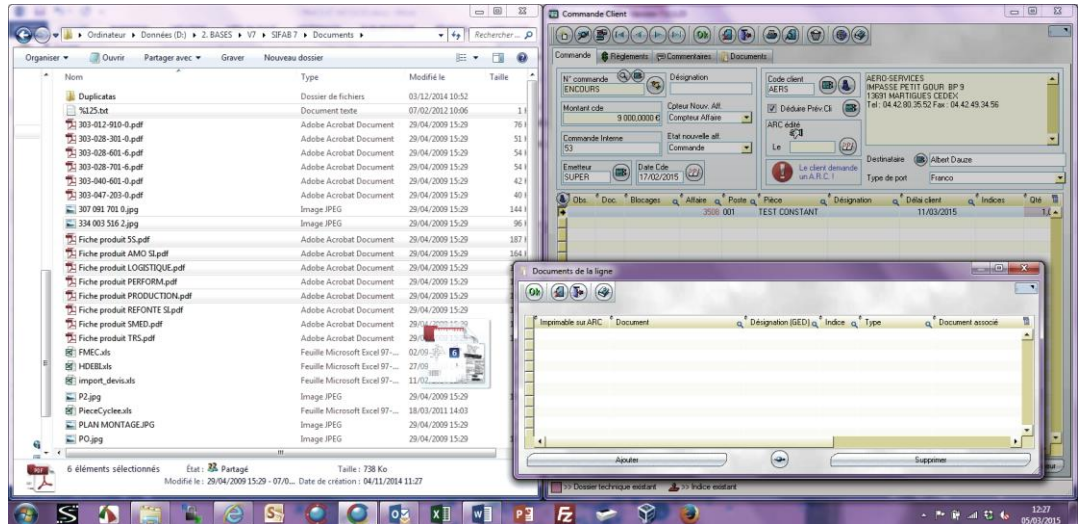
Ordinateur ▸ Données (D:) ▸ 2. BASES ▸ V7 ▸ SIFAB 7 ▸ Documents ▸

Rechercher...

Organiser ▾ Ouvrir Partager avec ▾ Graver Nouveau dossier

| Nom | Type | Modifié le | Taille |
|---|---|---|---|
| Duplicatas | Dossier de fichiers | 03/12/2014 10:52 | |
| %125.txt | Document texte | 07/02/2012 10:06 | 1 |
| 303-012-910-0.pdf | Adobe Acrobat Document | 29/04/2009 15:29 | 76 |
| 303-028-301-0.pdf | Adobe Acrobat Document | 29/04/2009 15:29 | 51 |
| 303-028-601-6.pdf | Adobe Acrobat Document | 29/04/2009 15:29 | 54 |
| 303-028-701-6.pdf | Adobe Acrobat Document | 29/04/2009 15:29 | 54 |
| 303-040-601-0.pdf | Adobe Acrobat Document | 29/04/2009 15:29 | 42 |
| 303-047-203-0.pdf | Adobe Acrobat Document | 29/04/2009 15:29 | 40 |
| 307 091 701 0.jpg | Image JPEG | 29/04/2009 15:29 | 144 |
| 334 003 516 2.jpg | Image JPEG | 29/04/2009 15:29 | 96 |
| Fiche produit 5S.pdf | Adobe Acrobat Document | 29/04/2009 15:29 | 187 |
| Fiche produit AMO SI.pdf | Adobe Acrobat Document | 29/04/2009 15:29 | 164 |
| Fiche produit LOGISTIQUE.pdf | Adobe Acrobat Document | 29/04/2009 15:29 | |
| Fiche produit PERFORM.pdf | Adobe Acrobat Document | 29/04/2009 15:29 | |
| Fiche produit PRODUCTION.pdf | Adobe Acrobat Document | 29/04/2009 15:29 | |
| Fiche produit REFONTE SI.pdf | Adobe Acrobat Document | 29/04/2009 15:29 | |
| Fiche produit SMED.pdf | Adobe Acrobat Document | 29/0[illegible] | |
| Fiche produit TRS.pdf | Adobe Acrobat Document | 29/0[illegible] | |
| FMEC.xls | Feuille Microsoft Excel 97-... | 02/09-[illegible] | |
| HDEBI.xls | Feuille Microsoft Excel 97-... | 27/09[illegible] | |
| import_devis.xls | Feuille Microsoft Excel 97-... | 11/02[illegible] | |
| P2.jpg | Image JPEG | 29/04/2009 15:29 | |
| PieceCyclee.xls | Feuille Microsoft Excel 97-... | 18/03/2011 14:03 | |
| PLAN MONTAGE.JPG | Image JPEG | 29/04/2009 15:29 | |
| PO.jpg | Image JPEG | 29/04/2009 15:29 | |

6 éléments sélectionnés État : Partagé Taille : 738 Ko
Modifié le : 29/04/2009 15:29 - 07/0... Date de création : 04/11/2014 11:27

Commande Client

Commande Règlements Commentaires Documents

N° commande ENCOURS
Désignation
Code client AERS
AERO-SERVICES IMPASSE PETIT GOUR BP 9 13691 MARTIGUES CEDEX Tel: 04.42.80.35.52 Fax: 04.42.49.34.56
Montant cde 9 000,0000 €
Cpteur Nouv. Aff. Compteur Affaire
Déduire Prév.Cli
ARC édité
Le
Commande Interne 53
Etat nouvelle aff. Commande
Emetteur SUPER
Date Cde 17/02/2015
Le client demande un A.R.C. !
Destinataire Albert Dauze
Type de port Franco

Obs. Doc. Blocages Affaire Poste Pièce Désignation Délai client Indices Qté
3508 001 TEST CONSTANT 11/03/2015 1,0

Documents de la ligne

Imprimable sur ARC Document Désignation (GED) Indice Type Document associé

Ajouter Supprimer

>> Dossier technique existant >> Indice existant

12:27 05/03/2015